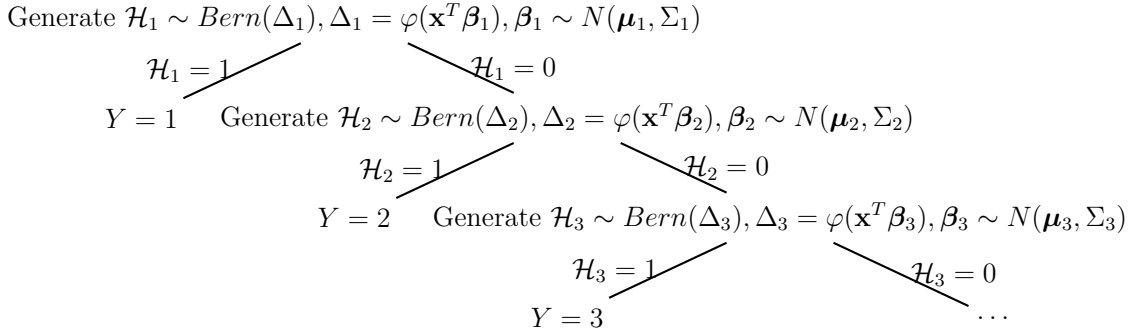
Generate $\mathcal{H}_1 \sim Bern(\Delta_1), \Delta_1 = \varphi(\mathbf{x}^T\boldsymbol{\beta}_1), \boldsymbol{\beta}_1 \sim N(\boldsymbol{\mu}_1, \Sigma_1)$

$\mathcal{H}_1 = 1$

$\mathcal{H}_1 = 0$

$Y = 1$

Generate $\mathcal{H}_2 \sim Bern(\Delta_2), \Delta_2 = \varphi(\mathbf{x}^T\boldsymbol{\beta}_2), \boldsymbol{\beta}_2 \sim N(\boldsymbol{\mu}_2, \Sigma_2)$

$\mathcal{H}_2 = 1$

$\mathcal{H}_2 = 0$

$Y = 2$

Generate $\mathcal{H}_3 \sim Bern(\Delta_3), \Delta_3 = \varphi(\mathbf{x}^T\boldsymbol{\beta}_3), \boldsymbol{\beta}_3 \sim N(\boldsymbol{\mu}_3, \Sigma_3)$

$\mathcal{H}_3 = 1$

$\mathcal{H}_3 = 0$

$Y = 3$

$\cdots$